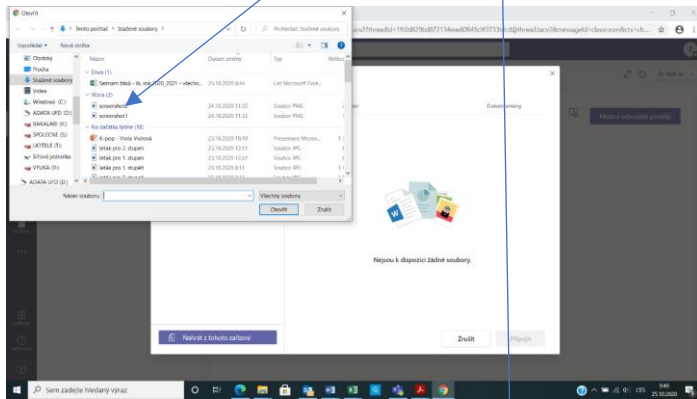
Otevřít

Tento počítač > Stažené soubory >

Prohledat: Stažené soubory

Uspořádat ▾ Nová složka

Obrázky
Plocha
Stažené soubory
Videa
Windows (C:)
ADATA UFD (D:)
BAKALARI (K:)
SPOLECNE (S:)
UCITELE (T:)
Síťová jednotka
VYUKA (V:)
ADATA UFD (D:)

Název | Datum změny | Typ | Velikost

Dnes (1)
Seznam žáků - šk. rok 2020_2021 - všechn... | 25.10.2020 8:44 | List Microsoft Exce...

Minulý týden (2)
screenshot2 | 24.10.2020 11:33 | Soubor PNG
screenshot1 | 24.10.2020 11:33 | Soubor PNG

Na začátku týdne (10)
K-pop - Viola Violová | 23.10.2020 10:10 | Prezentace Micros...
letak pro 2. stupen | 23.10.2020 12:51 | Soubor JPG
letak pro 1. stupen | 23.10.2020 12:51 | Soubor JPG
letak pro 1. stupeň | 23.10.2020 8:11 | Soubor JPG

Název souboru:

Všechny soubory

Otevřít | Zrušit

Datum změny

Nahrát z tohoto zařízení

Nejsou k dispozici žádné soubory.

Zrušit | Připojit

Nastavení odeslat položky

Sem zadejte hledaný výraz

CES 9:45 25.10.2020